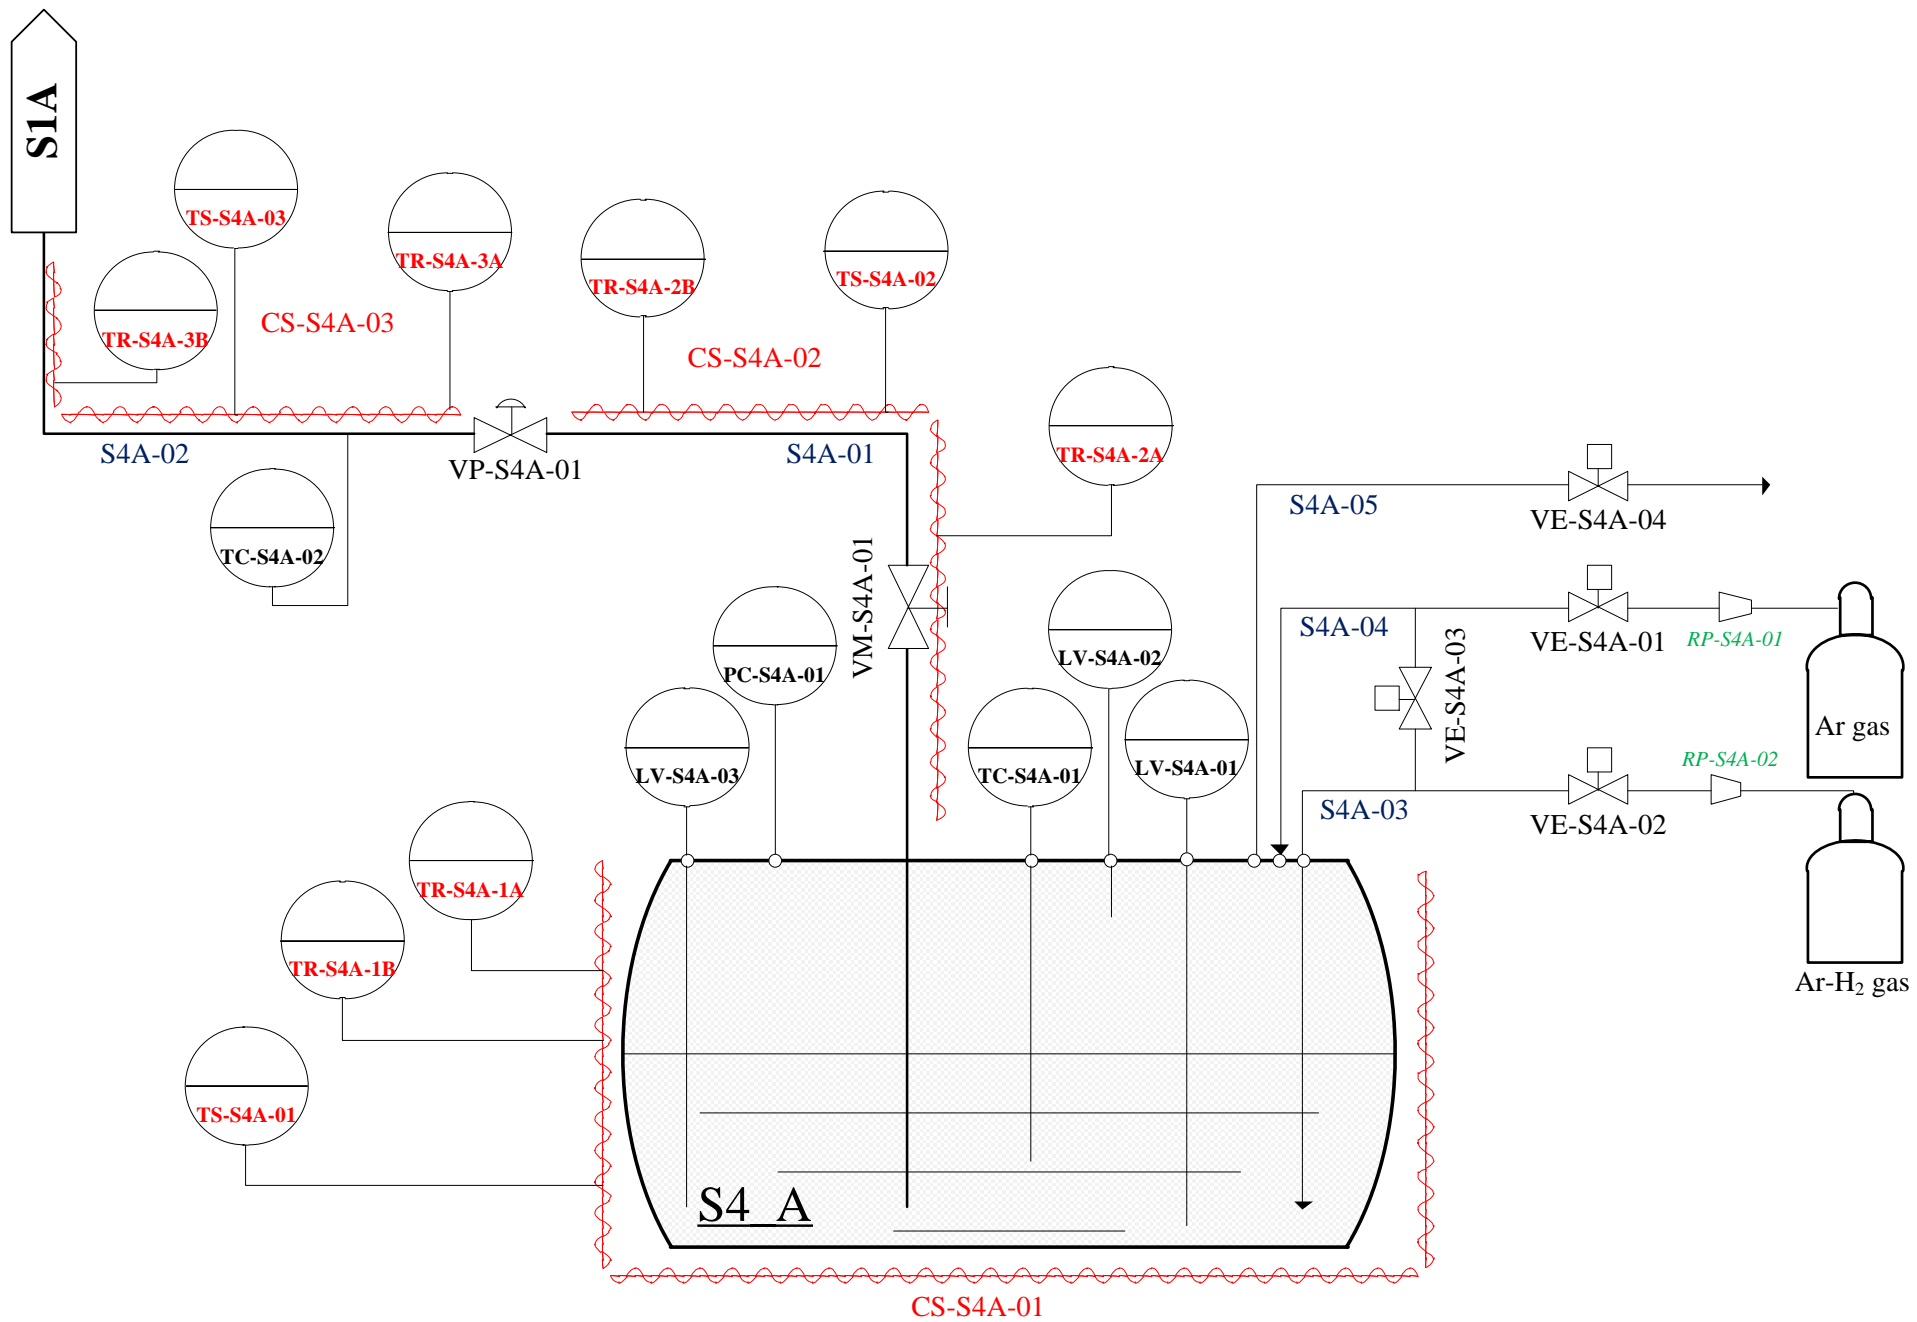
S1A

TS-S4A-03

TR-S4A-3A

TR-S4A-2B

TS-S4A-02

TR-S4A-3B

CS-S4A-03

CS-S4A-02

S4A-02

VP-S4A-01

S4A-01

TR-S4A-2A

TC-S4A-02

S4A-05

VE-S4A-04

VM-S4A-01

PC-S4A-01

LV-S4A-02

S4A-04

VE-S4A-03

VE-S4A-01

RP-S4A-01

Ar gas

LV-S4A-03

TC-S4A-01

LV-S4A-01

RP-S4A-02

S4A-03

VE-S4A-02

TR-S4A-1A

TR-S4A-1B

Ar-H$_2$ gas

TS-S4A-01

S4_A

CS-S4A-01